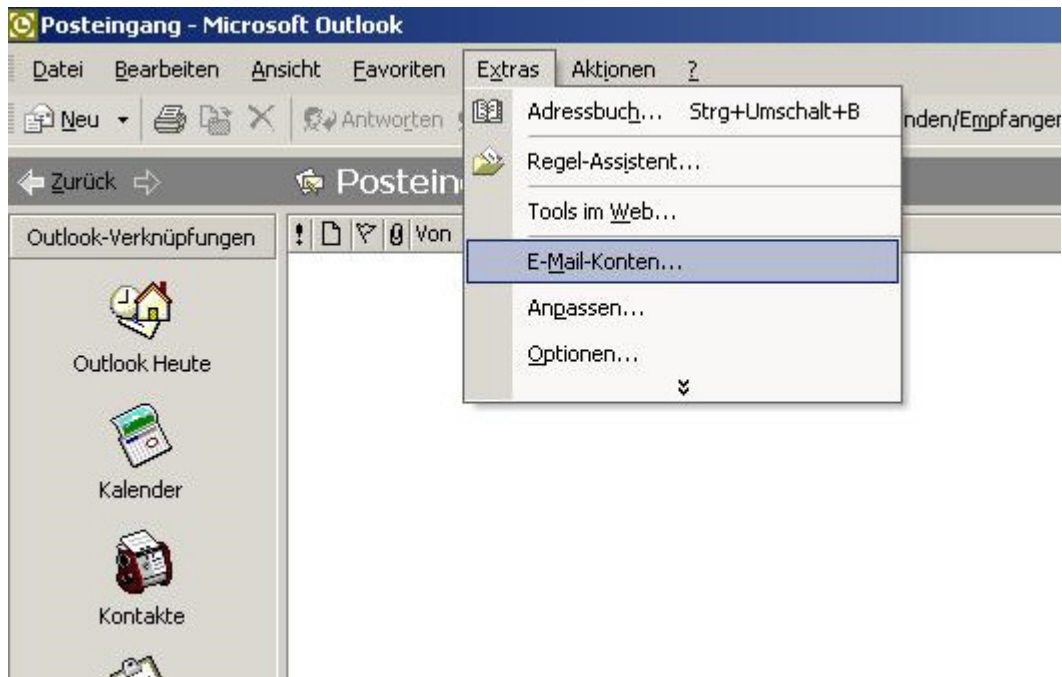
Posteingang - Microsoft Outlook

Datei Bearbeiten Ansicht Favoriten Extras Aktionen ?

Neu Antworten nden/Empfangen

Zurück Postein

Outlook-Verknüpfungen

! Von

Adressbuch... Strg+Umschalt+B
Regel-Assistent...
Tools im Web...
E-Mail-Konten...
Anpassen...
Optionen...

Outlook Heute

Kalender

Kontakte